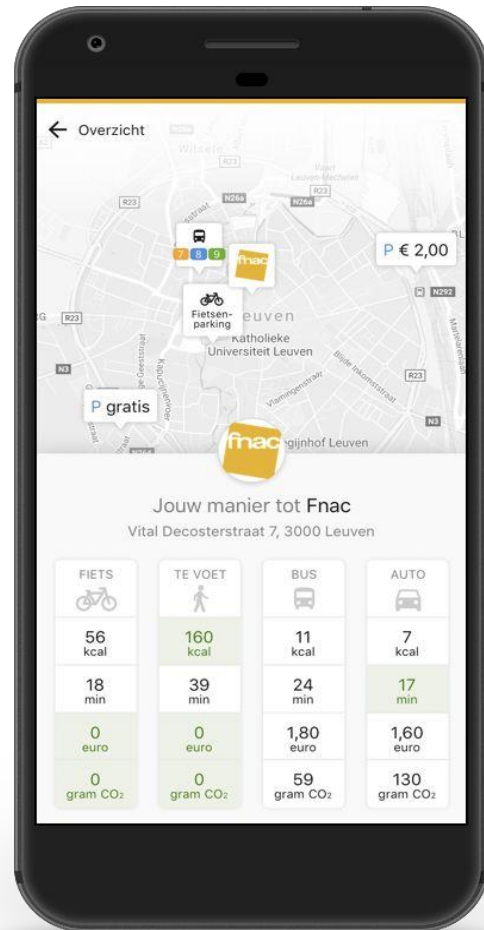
← Overzicht

Wilsele
R23
N26a
R23
Vaart
Leuven-Mechelen
R23
N26a
7 8 9
fnac
P € 2,00
N292
Fietsenparking
Leuven
Katholieke Universiteit Leuven
R23
N3
R23
P gratis
fnac
ijnhof Leuven

Jouw manier tot Fnac
Vital Decosterstraat 7, 3000 Leuven

| FIETS | TE VOET | BUS | AUTO |
|---|---|---|---|
| 56 kcal | 160 kcal | 11 kcal | 7 kcal |
| 18 min | 39 min | 24 min | 17 min |
| 0 euro | 0 euro | 1,80 euro | 1,60 euro |
| 0 gram $CO_2$ | 0 gram $CO_2$ | 59 gram $CO_2$ | 130 gram $CO_2$ |